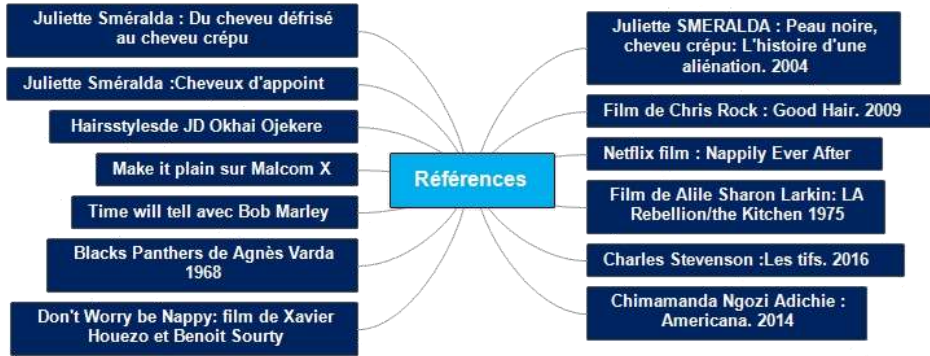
Références

Juliette Sméralda : Du cheveu défrisé au cheveu crépu

Juliette Sméralda :Cheveux d'appoint

Hairsstylesde JD Okhai Ojekere

Make it plain sur Malcom X

Time will tell avec Bob Marley

Blacks Panthers de Agnès Varda 1968

Don't Worry be Nappy: film de Xavier Houezo et Benoit Sourty

Juliette SMERALDA : Peau noire, cheveu crépu: L'histoire d'une aliénation. 2004

Film de Chris Rock : Good Hair. 2009

Netflix film : Nappily Ever After

Film de Alile Sharon Larkin: LA Rebellion/the Kitchen 1975

Charles Stevenson :Les tifs. 2016

Chimamanda Ngozi Adichie : Americana. 2014